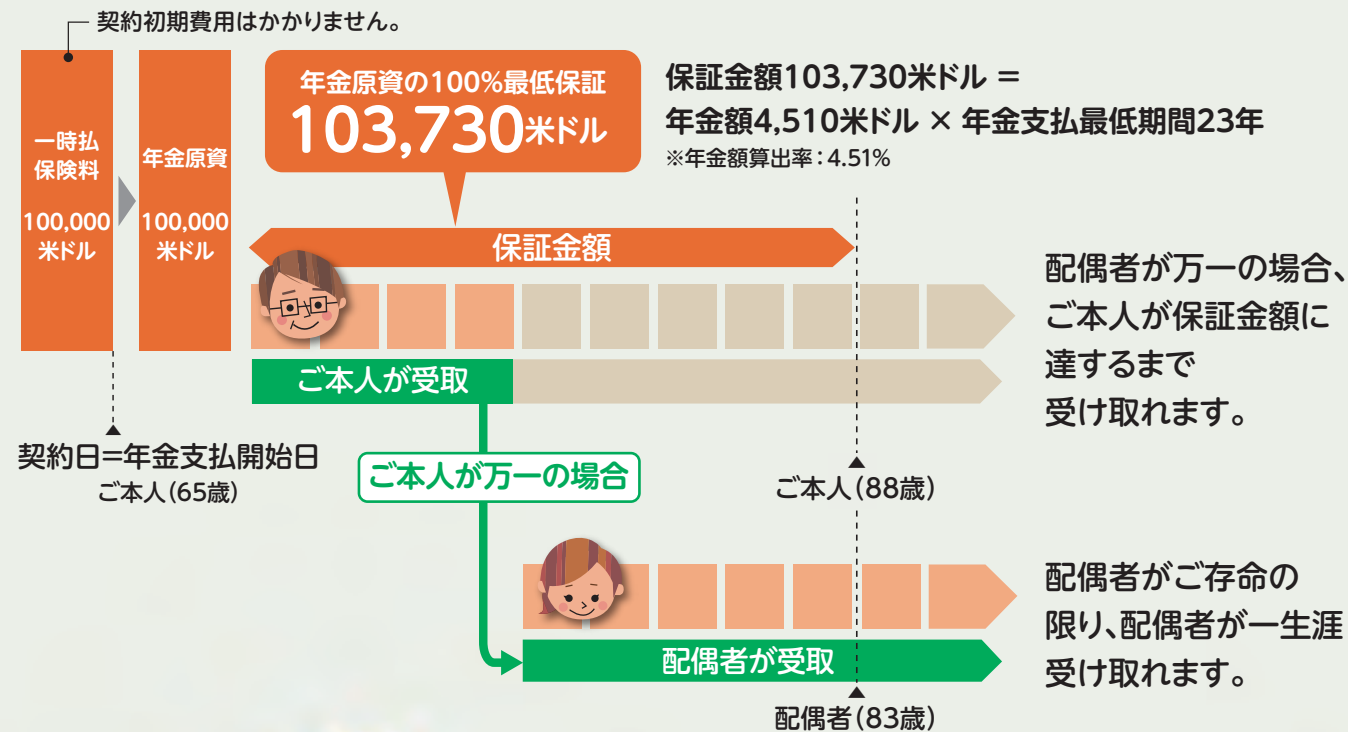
契約初期費用はかかりません。

一時払保険料

100,000米ドル

年金原資

100,000米ドル

年金原資の100%最低保証
103,730米ドル

保証金額103,730米ドル ＝
年金額4,510米ドル × 年金支払最低期間23年
※年金額算出率：4.51%

保証金額

配偶者が万一の場合、ご本人が保証金額に達するまで受け取れます。

ご本人が受取

契約日=年金支払開始日
ご本人（65歳）

ご本人が万一の場合

ご本人（88歳）

配偶者がご存命の限り、配偶者が一生涯受け取れます。

配偶者が受取

配偶者（83歳）